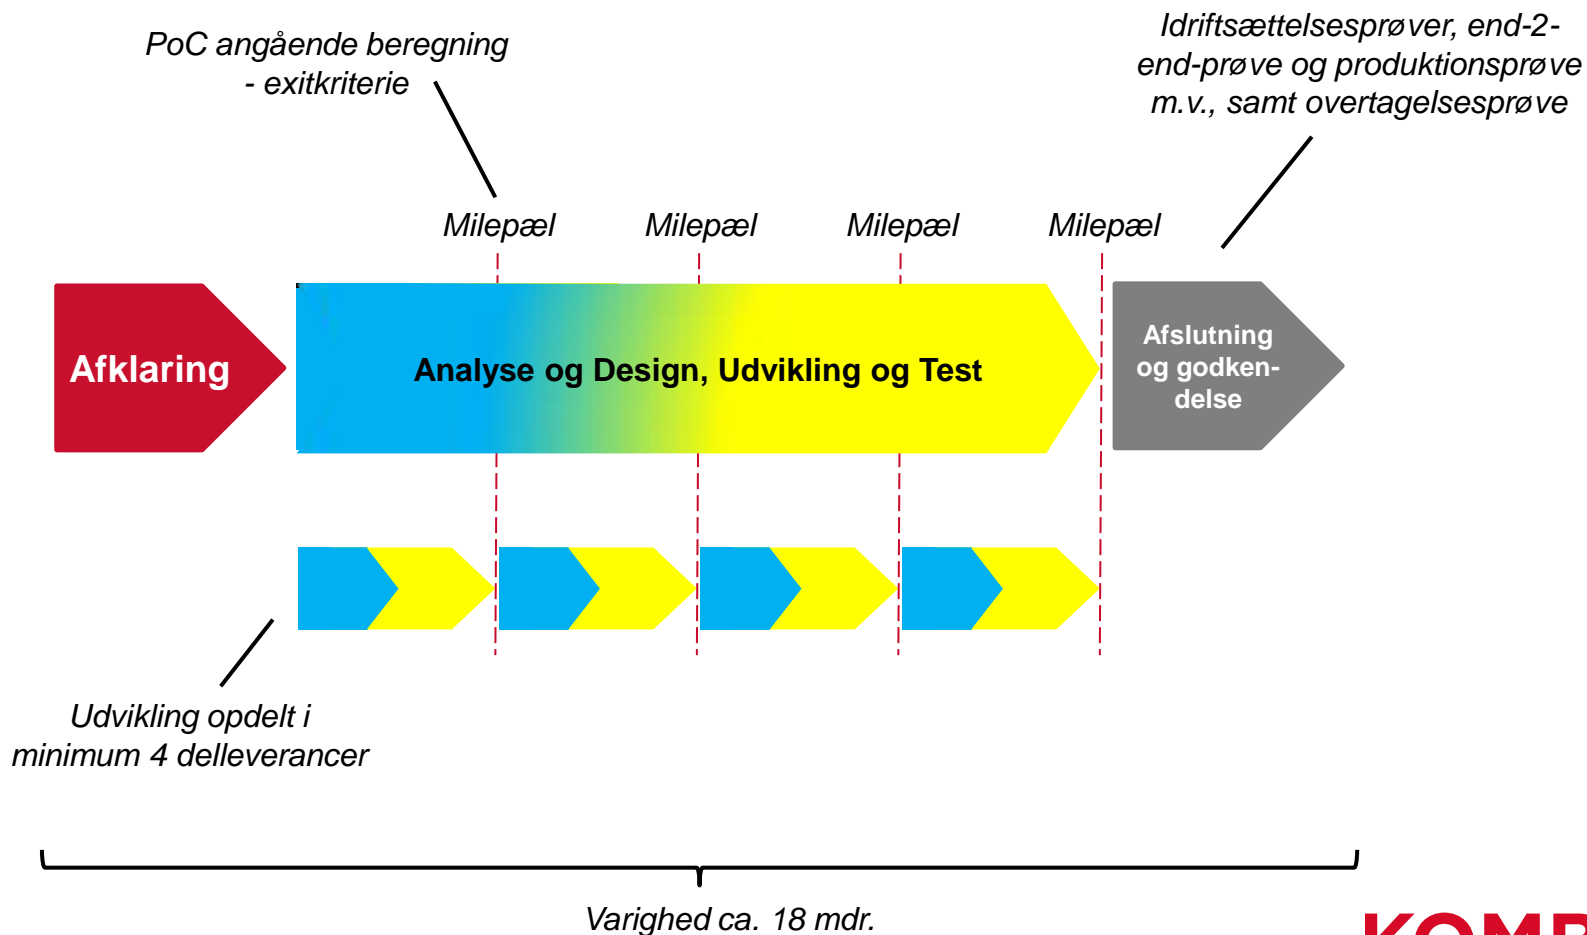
PoC angående beregning - exitkriterie

Idriftsættelsesprøver, end-2-end-prøve og produktionsprøve m.v., samt overtagelsesprøve

Milepæl Milepæl Milepæl Milepæl

Afklaring

Analyse og Design, Udvikling og Test

Afslutning og godkendelse

Udvikling opdelt i minimum 4 delleverancer

Varighed ca. 18 mdr.

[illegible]